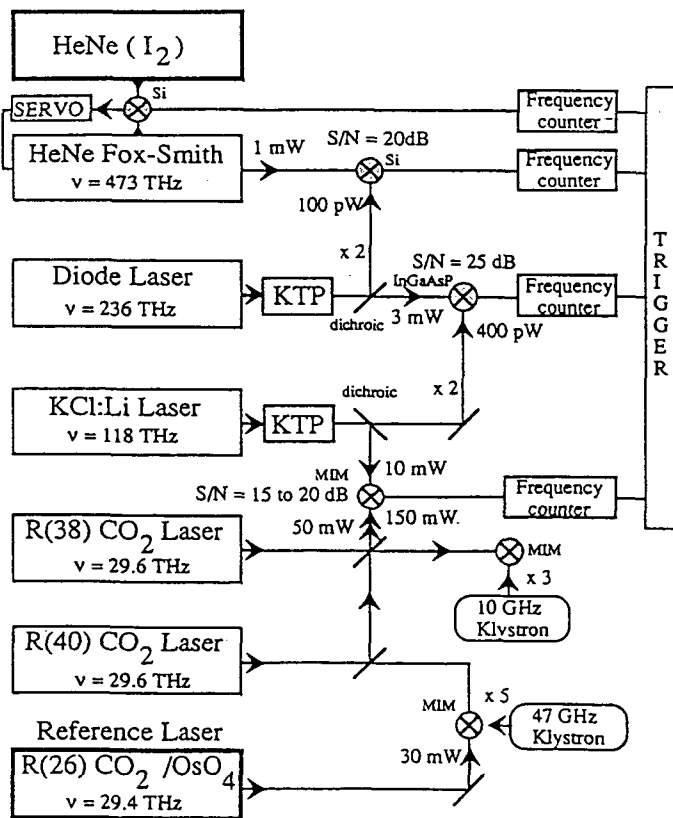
HeNe ($I_2$)

SERVO

Si

Frequency counter

HeNe Fox-Smith
ν = 473 THz

1 mW

S/N = 20dB

Si

Frequency counter

100 pW

x 2

Diode Laser
ν = 236 THz

KTP

S/N = 25 dB

InGaAsP

Frequency counter

dichroic

3 mW

400 pW

T R I G G E R

KCl:Li Laser
ν = 118 THz

KTP

dichroic

x 2

MIM

10 mW

S/N = 15 to 20 dB

Frequency counter

50 mW

150 mW.

R(38) $CO_2$ Laser
ν = 29.6 THz

MIM

x 3

10 GHz Klystron

R(40) $CO_2$ Laser
ν = 29.6 THz

MIM

x 5

47 GHz Klystron

Reference Laser

R(26) $CO_2$ /$OsO_4$
ν = 29.4 THz

30 mW